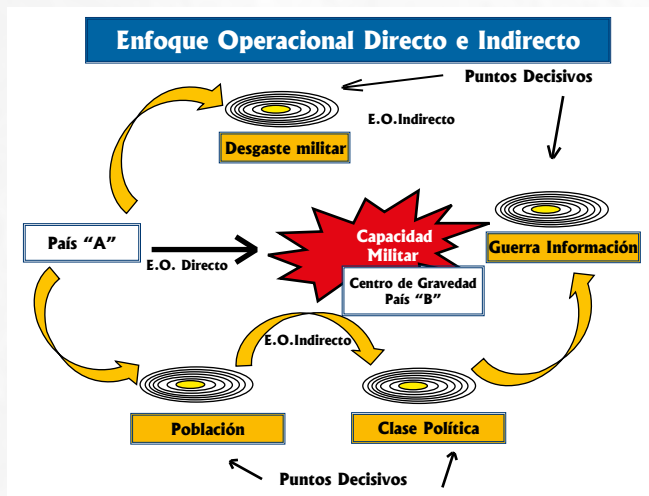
Enfoque Operacional Directo e Indirecto

Puntos Decisivos

E.O.Indirecto

Desgaste militar

País “A”

E.O. Directo

Capacidad Militar

Centro de Gravedad País “B”

Guerra Información

E.O.Indirecto

Población

Clase Política

Puntos Decisivos